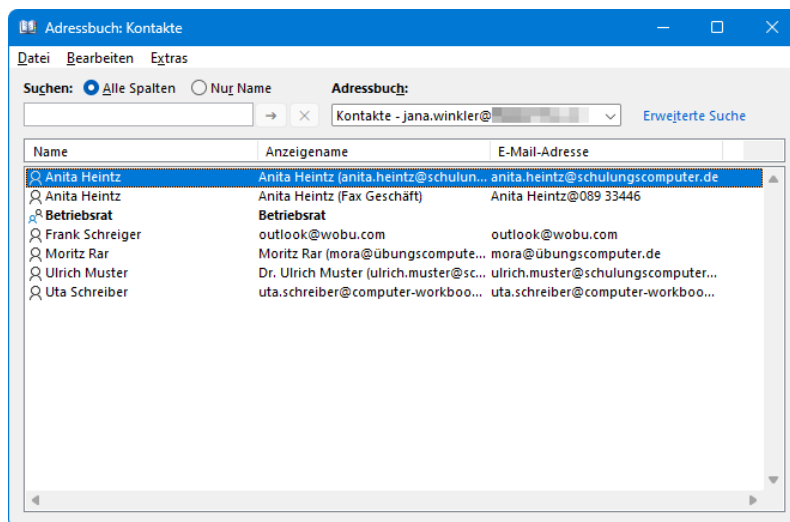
Adressbuch: Kontakte

Datei Bearbeiten Extras

Suchen: Alle Spalten Nur Name

Adressbuch:

Kontakte - jana.winkler@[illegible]

Erweiterte Suche

| Name | Anzeigename | E-Mail-Adresse |
|---|---|---|
| Anita Heintz | Anita Heintz (anita.heintz@schulun... | anita.heintz@schulungscomputer.de |
| Anita Heintz | Anita Heintz (Fax Geschäft) | Anita Heintz@089 33446 |
| Betriebsrat | Betriebsrat | |
| Frank Schreiger | outlook@wobu.com | outlook@wobu.com |
| Moritz Rar | Moritz Rar (mora@übungscompute... | mora@übungscomputer.de |
| Ulrich Muster | Dr. Ulrich Muster (ulrich.muster@sc... | ulrich.muster@schulungscomputer... |
| Uta Schreiber | uta.schreiber@computer-workboo... | uta.schreiber@computer-workboo... |